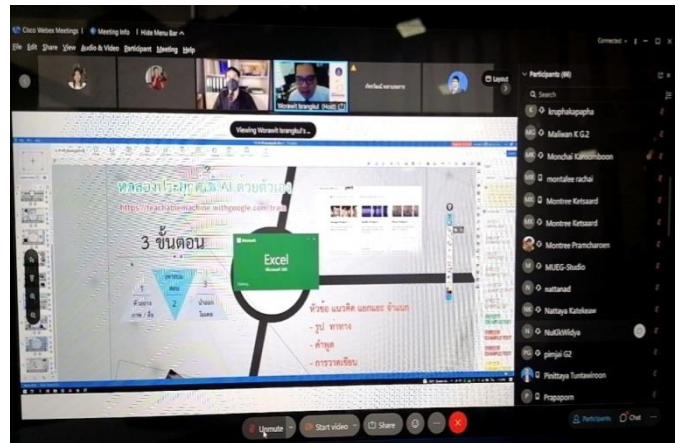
Cisco Webex Meetings | Meeting Info | Hide Menu Bar ^

File Edit Share View Audio & Video Participant Meeting Help

Connected

Worawit Irangkul (Host)

Layout

Viewing Worawit Irangkul's ...

Participants (66)

Search

kruphakapapha

Maliwan K G2

Monchai Karoonboon

montalee rachai

Montree Ketsaard

Montree Ketsaard

Montree Pramcharoen

MUEG-Studio

nattanad

Nattaya Katekeaw

NatKkWidya

pimjai G2

Pinittaya Tuntawiroon

Prapaporn

https://teachablemachine.withgoogle.com/train

3 ขั้นตอน

2

3

Excel

Microsoft 365

หัวข้อ แนวคิด นอกนอก จำแนก

- รูป ท่าทาง

- คำพูด

- การวาดเขียน

Unmute

Start video

Share

Participants

Chat